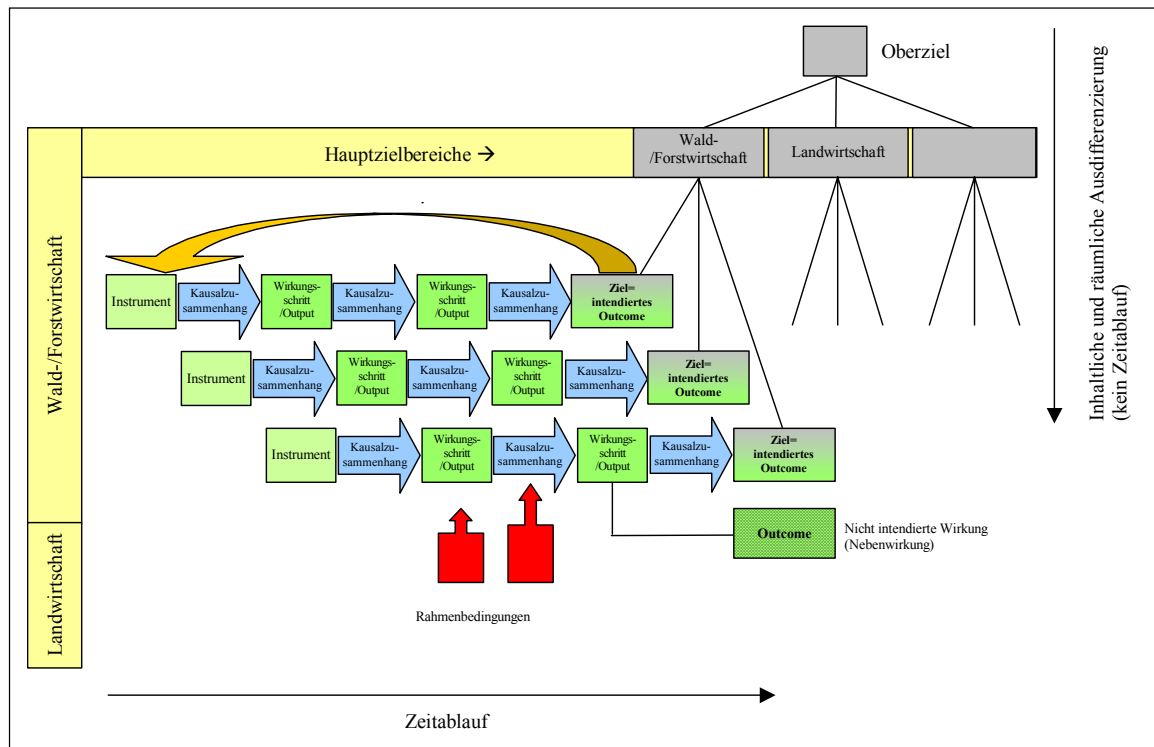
Oberziel

Inhaltliche und räumliche Ausdifferenzierung (kein Zeitablauf)

Hauptzielbereiche →

Wald-/Forstwirtschaft

Landwirtschaft

Wald-/Forstwirtschaft

Landwirtschaft

Instrument

Kausalzusammenhang

Wirkungsschritt /Output

Kausalzusammenhang

Wirkungsschritt /Output

Kausalzusammenhang

Ziel= intendiertes Outcome

Instrument

Kausalzusammenhang

Wirkungsschritt /Output

Kausalzusammenhang

Wirkungsschritt /Output

Kausalzusammenhang

Ziel= intendiertes Outcome

Instrument

Kausalzusammenhang

Wirkungsschritt /Output

Kausalzusammenhang

Wirkungsschritt /Output

Kausalzusammenhang

Ziel= intendiertes Outcome

Outcome

Nicht intendierte Wirkung (Nebenwirkung)

Rahmenbedingungen

Zeitablauf